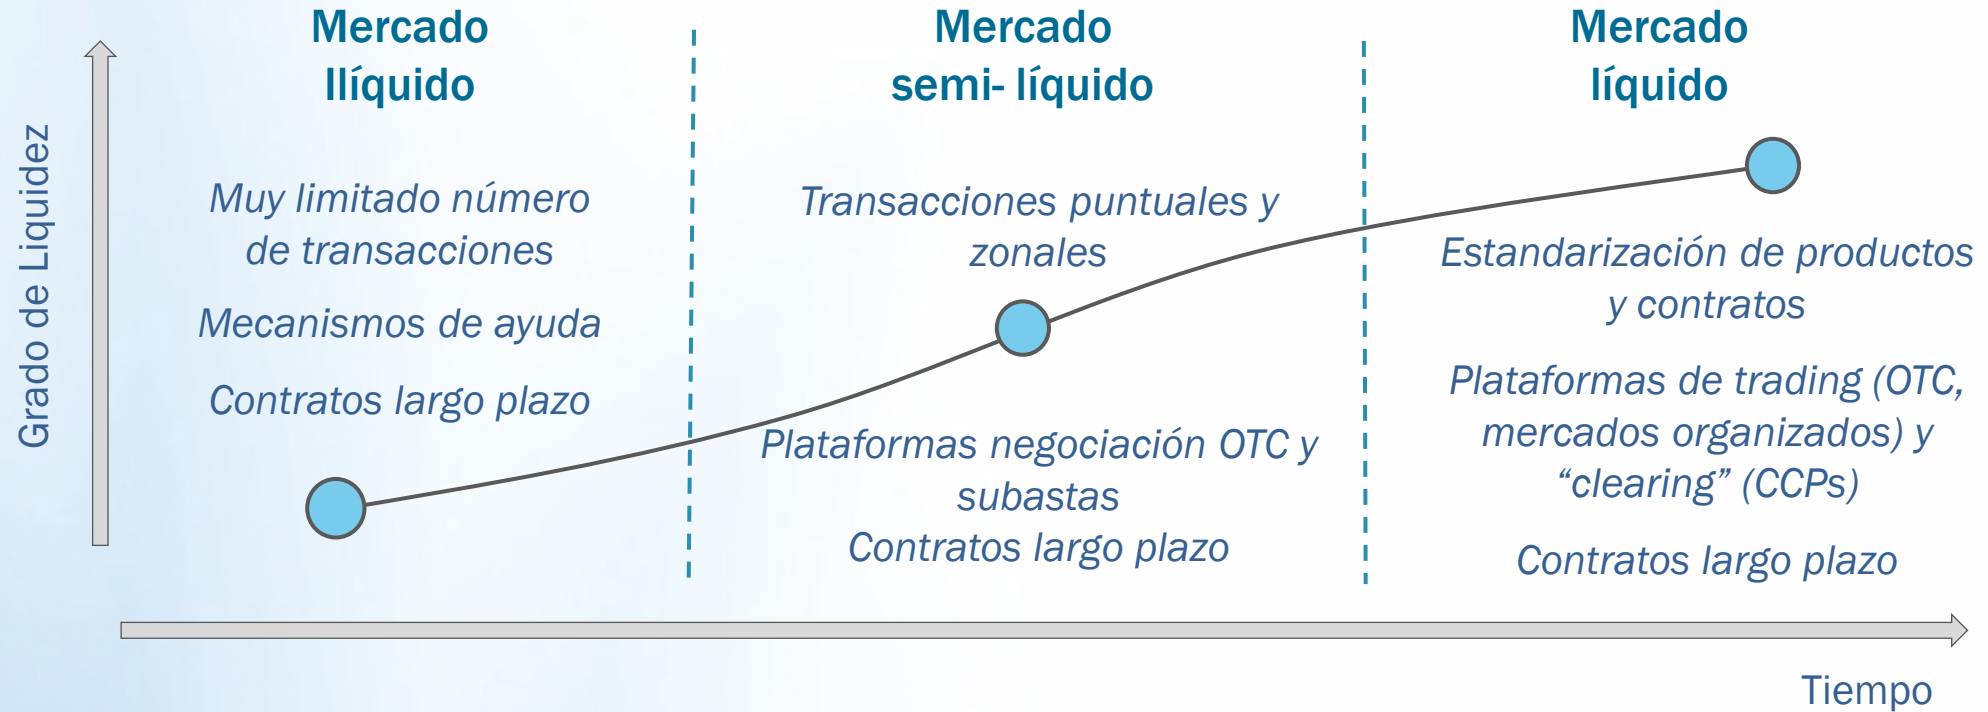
Grado de Liquidez

Mercado Ilíquido

Muy limitado número de transacciones

Mecanismos de ayuda

Contratos largo plazo

Mercado semi- líquido

Transacciones puntuales y zonales

Plataformas negociación OTC y subastas

Contratos largo plazo

Mercado líquido

Estandarización de productos y contratos

Plataformas de trading (OTC, mercados organizados) y “clearing” (CCPs)

Contratos largo plazo

Tiempo